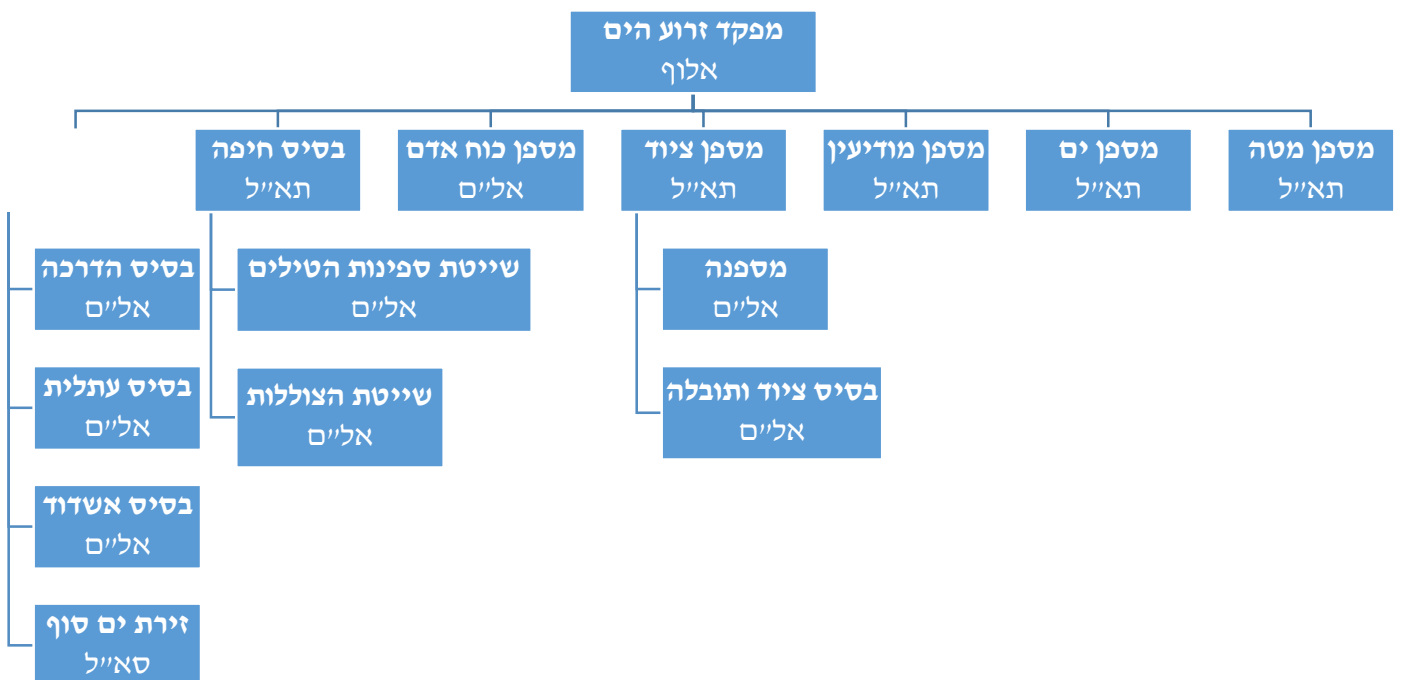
מפקד זרוע הים
אלוף

מספן מטה
תא״ל

מספן ים
תא״ל

מספן מודיעין
תא״ל

מספן ציוד
תא״ל

מספנה
אל״ם

בסיס ציוד ותובלה
אל״ם

מספן כוח אדם
אל״ם

בסיס חיפה
תא״ל

שייטת ספינות הטילים
אל״ם

שייטת הצוללות
אל״ם

בסיס הדרכה
אל״ם

בסיס עתלית
אל״ם

בסיס אשדוד
אל״ם

זירת ים סוף
סא״ל